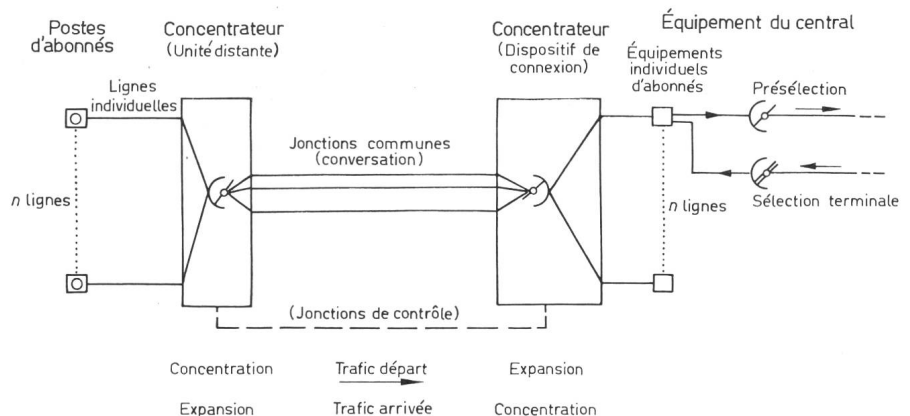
Postes d'abonnés

Concentrateur (Unité distante)

Concentrateur (Dispositif de connexion)

Équipement du central

Lignes individuelles

Équipements individuels d'abonnés

Présélection

Jonctions communes (conversation)

n lignes

n lignes

Sélection terminale

(Jonctions de contrô(le)

Concentration

Trafic départ

Expansion

Expansion

Trafic arrivée

Concentration